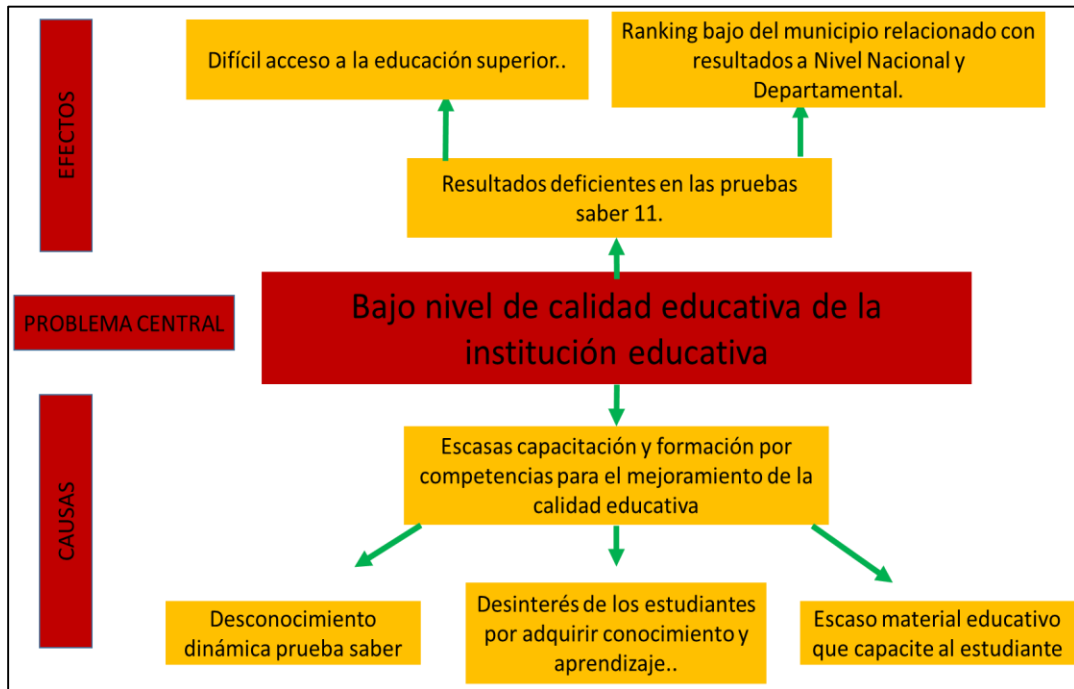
EFECTOS

Difícil acceso a la educación superior..

Ranking bajo del municipio relacionado con resultados a Nivel Nacional y Departamental.

Resultados deficientes en las pruebas saber 11.

PROBLEMA CENTRAL

Bajo nivel de calidad educativa de la institución educativa

CAUSAS

Escasas capacitación y formación por competencias para el mejoramiento de la calidad educativa

Desconocimiento dinámica prueba saber

Desinterés de los estudiantes por adquirir conocimiento y aprendizaje..

Escaso material educativo que capacite al estudiante